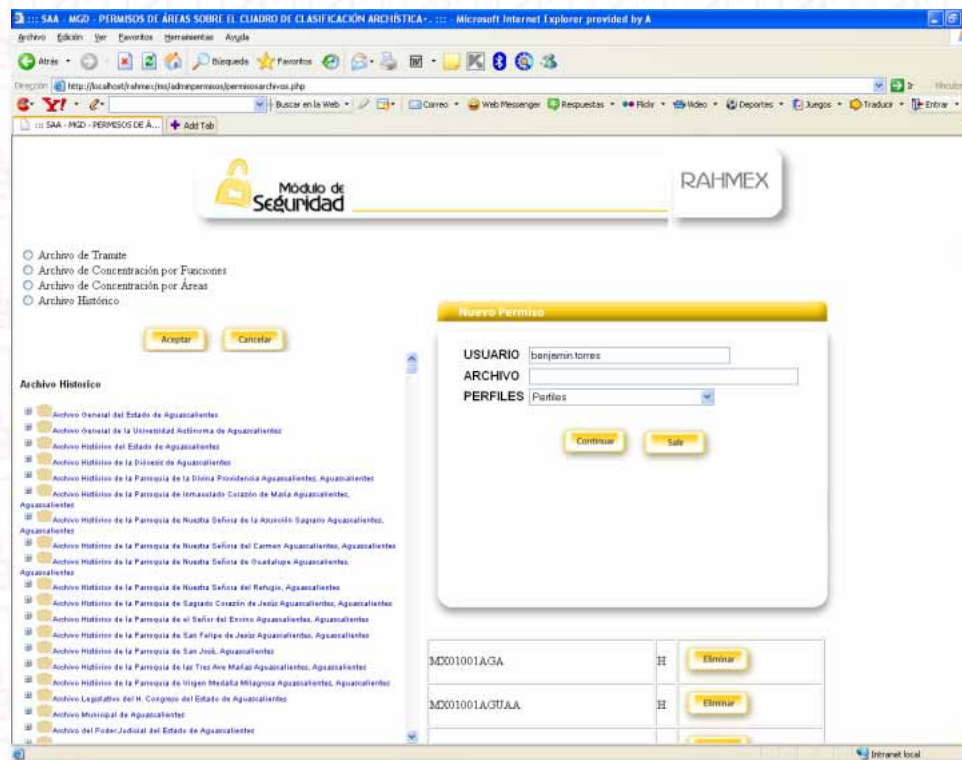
::: SAA - MGD - PERMISOS DE ÁREAS SOBRE EL CUADRO DE CLASIFICACIÓN ARCHÍSTICA - ::: - Microsoft Internet Explorer provided by A

Archivo Edición Ver Favoritos Herramientas Ayuda

Atrás Búsqueda Favoritos

Dirección http://localhost/rahmex/ms/adminpermisos/permisosarchivos.php Ir Vínculos

Buscar en la Web Correo Web Messenger Respuestas Flickr Vídeo Deportes Juegos Traducir Entrar

::: SAA - MGD - PERMISOS DE Á... Add Tab

Módulo de Seguridad

RAHMEX

Archivo de Tramite
Archivo de Concentración por Funciones
Archivo de Concentración por Áreas
Archivo Histórico

Aceptar Cancelar

Archivo Historico

Archivo General del Estado de Aguascalientes
Archivo General de la Universidad Autónoma de Aguascalientes
Archivo Histórico del Estado de Aguascalientes
Archivo Histórico de la Diócesis de Aguascalientes
Archivo Histórico de la Parroquia de la Divina Providencia Aguascalientes, Aguascalientes
Archivo Histórico de la Parroquia de Inmaculado Corazón de María Aguascalientes, Aguascalientes
Archivo Histórico de la Parroquia de Nuestra Señora de la Asunción Sagrario Aguascalientes, Aguascalientes
Archivo Histórico de la Parroquia de Nuestra Señora del Carmen Aguascalientes, Aguascalientes
Archivo Histórico de la Parroquia de Nuestra Señora de Guadalupe Aguascalientes, Aguascalientes
Archivo Histórico de la Parroquia de Nuestra Señora del Refugio, Aguascalientes
Archivo Histórico de la Parroquia de Sagrado Corazón de Jesús Aguascalientes, Aguascalientes
Archivo Histórico de la Parroquia de el Señor del Encino Aguascalientes, Aguascalientes
Archivo Histórico de la Parroquia de San Felipe de Jesús Aguascalientes, Aguascalientes
Archivo Histórico de la Parroquia de San José, Aguascalientes
Archivo Histórico de la Parroquia de las Tres Ave Marías Aguascalientes, Aguascalientes
Archivo Histórico de la Parroquia de Virgen Medalla Milagrosa Aguascalientes, Aguascalientes
Archivo Legislativo del H. Congreso del Estado de Aguascalientes
Archivo Municipal de Aguascalientes
Archivo del Poder Judicial del Estado de Aguascalientes

Nuevo Permiso

USUARIO benjamin.torres
ARCHIVO
PERFILES Perfiles

Continuar Salir

| MX01001AGA | H | Eliminar |
|---|---|---|
| MX01001AGUAA | H | Eliminar |

Intranet local